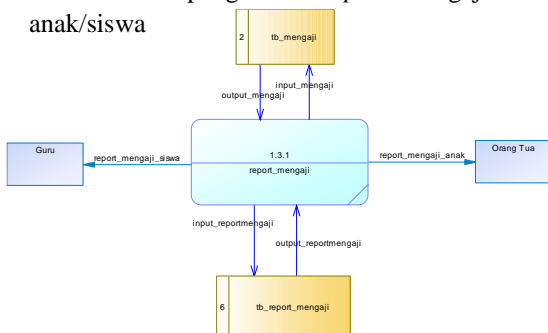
anak/siswa

2 tb_mengaji

input_mengaji

output_mengaji

Guru

report_mengaji_siswa

1.3.1

report_mengaji

report_mengaji_anak

Orang Tua

input_reportmengaji

output_reportmengaji

6 tb_report_mengaji